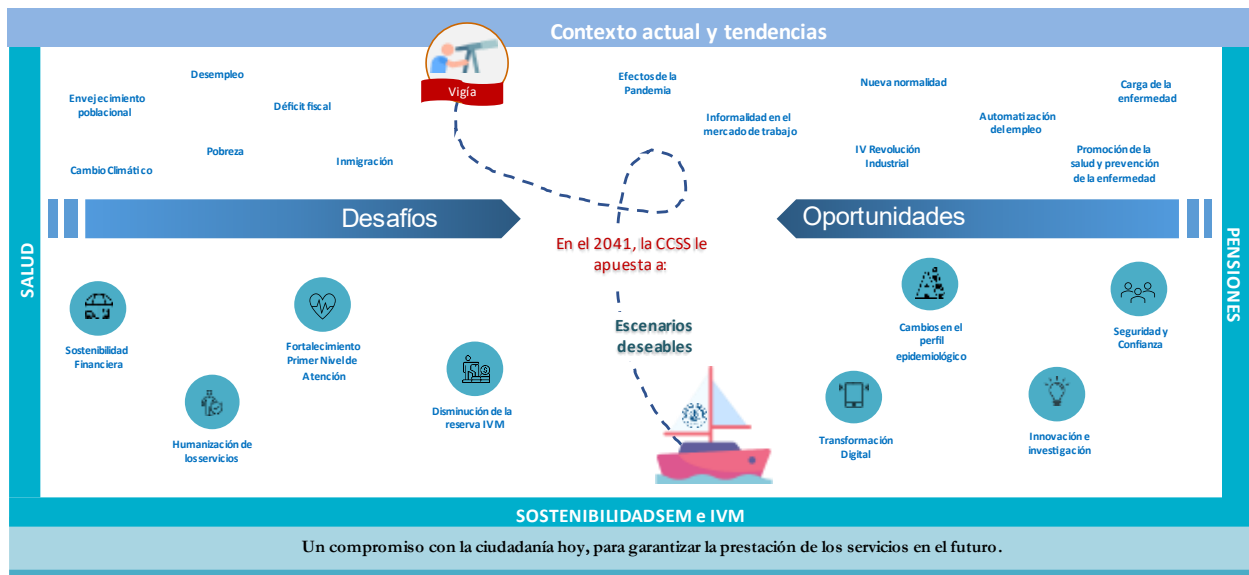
Contexto actual y tendencias

Vigía

Desempleo

Envejecimiento poblacional

Déficit fiscal

Pobreza

Cambio Climático

Inmigración

Efectos de la Pandemia

Informalidad en el mercado de trabajo

Nueva normalidad

Carga de la enfermedad

Automatización del empleo

IV Revolución Industrial

Promoción de la salud y prevención de la enfermedad

Desafíos

Oportunidades

SALUD

PENSIONES

En el 2041, la CCSS le apuesta a:

Escenarios deseables

Sostenibilidad Financiera

Fortalecimiento Primer Nivel de Atención

Disminución de la reserva IVM

Humanización de los servicios

Cambios en el perfil epidemiológico

Seguridad y Confianza

Transformación Digital

Innovación e investigación

SOSTENIBILIDADSEM e IVM

Un compromiso con la ciudadanía hoy, para garantizar la prestación de los servicios en el futuro.